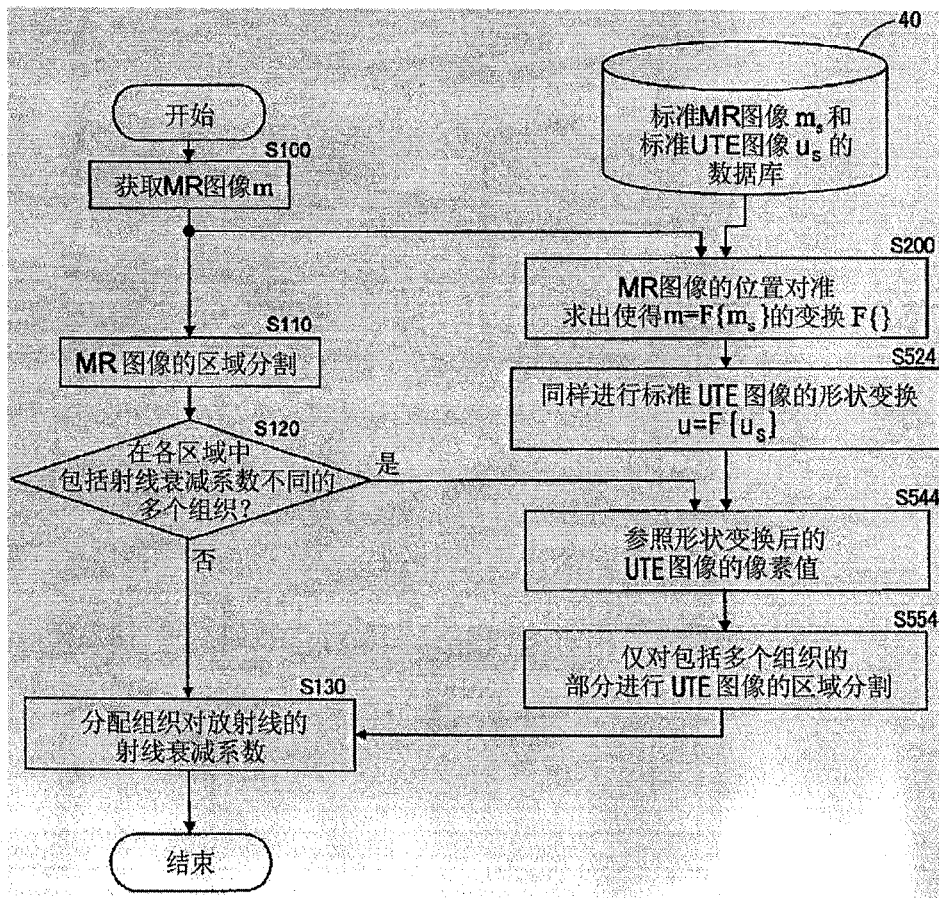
40

标准MR图像 $m_s$ 和
标准UTE图像 $u_s$ 的
数据库

开始

S100

获取MR图像m

S200

MR图像的位置对准
求出使得$m=F\{m_s\}$的变换 $F\{\}$

S110

MR 图像的区域分割

S524

同样进行标准 UTE 图像的形状变换
$u=F\{u_s\}$

S120

在各区域中
包括射线衰减系数不同的
多个组织?

是

S544

参照形状变换后的
UTE图像的像素值

否

S554

仅对包括多个组织的
部分进行 UTE 图像的区域分割

S130

分配组织对放射线的
射线衰减系数

结束